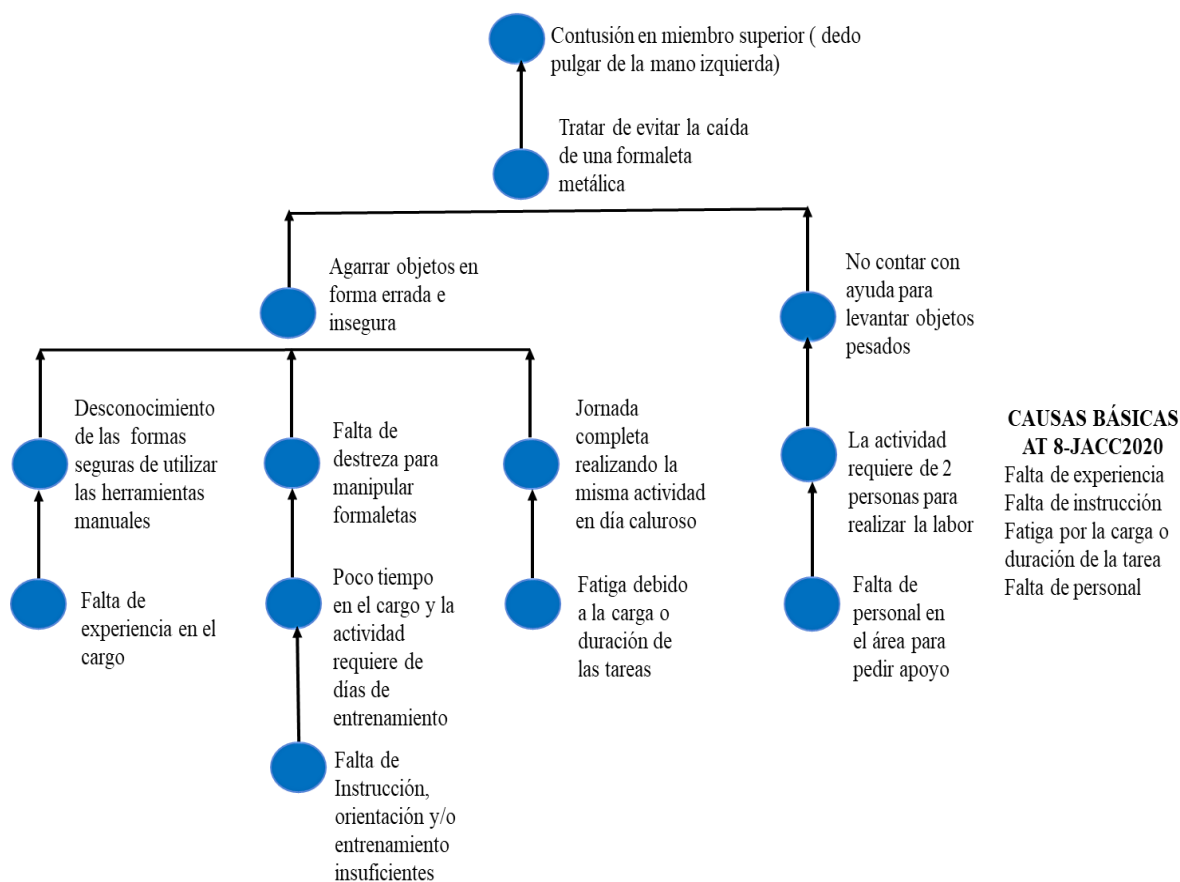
Contusión en miembro superior ( dedo pulgar de la mano izquierda)

Tratar de evitar la caída de una formaleta metálica

Agarrar objetos en forma errada e insegura

No contar con ayuda para levantar objetos pesados

Desconocimiento de las formas seguras de utilizar las herramientas manuales

Falta de destreza para manipular formaletas

Jornada completa realizando la misma actividad en día caluroso

La actividad requiere de 2 personas para realizar la labor

CAUSAS BÁSICAS AT 8-JACC2020
Falta de experiencia
Falta de instrucción
Fatiga por la carga o duración de la tarea
Falta de personal

Falta de experiencia en el cargo

Poco tiempo en el cargo y la actividad requiere de días de entrenamiento

Fatiga debido a la carga o duración de las tareas

Falta de personal en el área para pedir apoyo

Falta de Instrucción, orientación y/o entrenamiento insuficientes